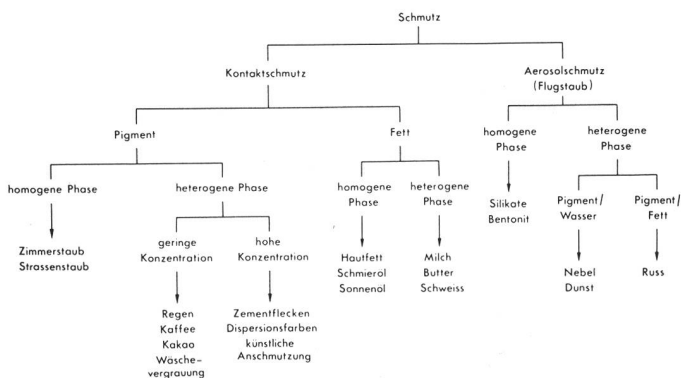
Schmutz

Kontaktschmutz

Aerosolschmutz (Flugstaub)

Pigment

Fett

homogene Phase

heterogene Phase

homogene Phase

heterogene Phase

homogene Phase

heterogene Phase

Zimmerstaub Strassenstaub

geringe Konzentration

hohe Konzentration

Regen Kaffee Kakao Wäschevergrauung

Zementflecken Dispersionsfarben künstliche Anschmutzung

Hautfett Schmierol Sonnenol

Milch Butter Schweiss

Silikate Bentonit

Pigment/ Wasser

Pigment/ Fett

Nebel Dunst

Russ